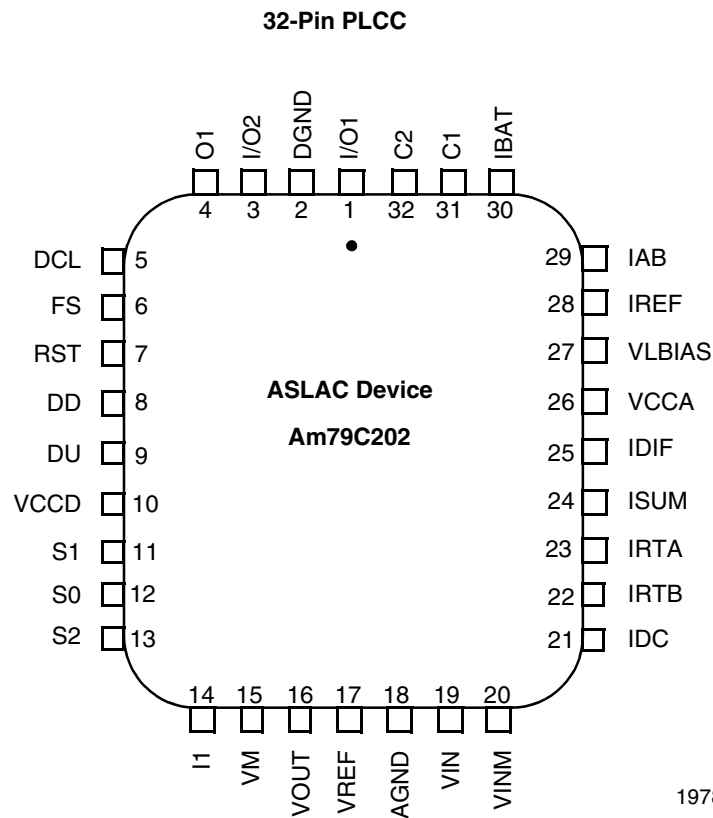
32-Pin PLCC

O1 I/O2 DGND I/O1 C2 C1 IBAT

4 3 2 1 32 31 30

DCL 5
FS 6
RST 7
DD 8
DU 9
VCCD 10
S1 11
S0 12
S2 13

29 IAB
28 IREF
27 VLBIAS
26 VCCA
25 IDIF
24 ISUM
23 IRTA
22 IRTB
21 IDC

ASLAC Device

Am79C202

14 15 16 17 18 19 20

I1 VM VOUT VREF AGND VIN VINM

197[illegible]